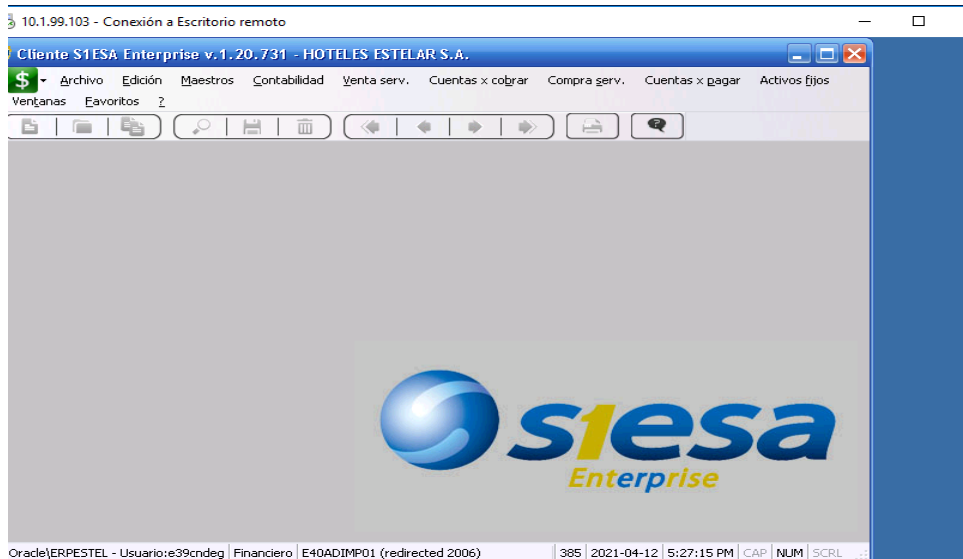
10.1.99.103 - Conexión a Escritorio remoto

Cliente S1ESA Enterprise v.1.20.731 - HOTELES ESTELAR S.A.

$ Archivo Edición Maestros Contabilidad Venta serv. Cuentas x cobrar Compra serv. Cuentas x pagar Activos fijos Ventanas Favoritos ?

s1esa Enterprise

Oracle\ERPESTEL - Usuario:e39cndeg | Financiero | E40ADIMP01 (redirected 2006) | 385 | 2021-04-12 | 5:27:15 PM | CAP | NUM | SCRL